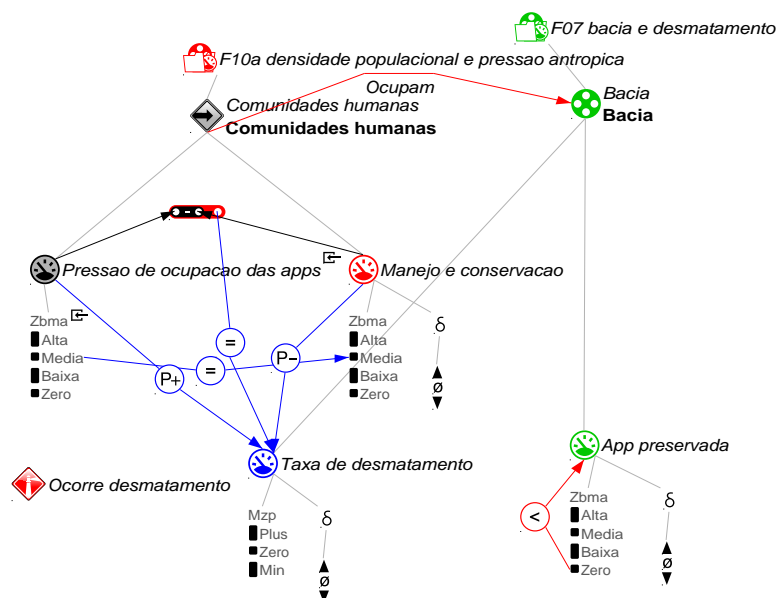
F07 bacia e desmatamento

F10a densidade populacional e pressao antropica

Ocupam

Comunidades humanas
**Comunidades humanas**

Bacia
**Bacia**

Pressao de ocupacao das apps

Manejo e conservacao

Zbma
Alta
Media
Baixa
Zero

=

=

P+

P-

Zbma
Alta
Media
Baixa
Zero

δ

ø

App preservada

Taxa de desmatamento

Ocorre desmatamento

Mzp
Plus
Zero
Min

δ

ø

<

Zbma
Alta
Media
Baixa
Zero

δ

ø